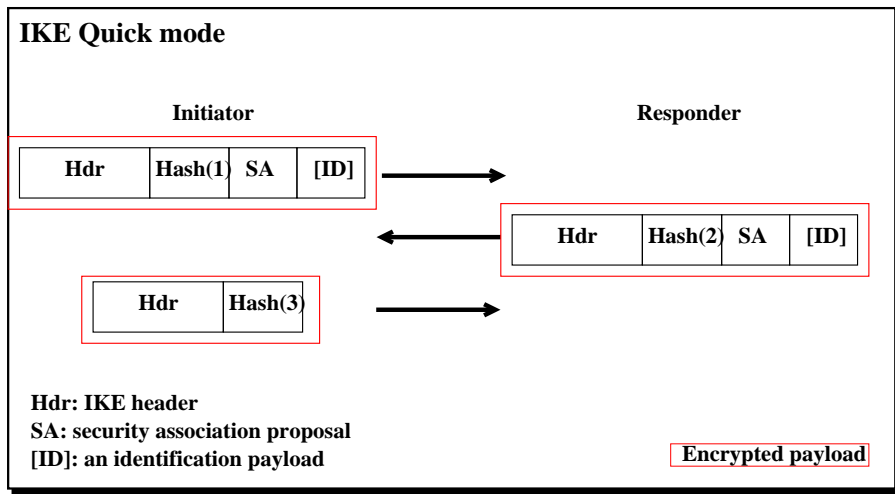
IKE Quick mode

Initiator

Responder

| Hdr | Hash(1) | SA | [ID] |
|---|---|---|---|

| Hdr | Hash(2) | SA | [ID] |
|---|---|---|---|

| Hdr | Hash(3) |
|---|---|

Hdr: IKE header
SA: security association proposal
[ID]: an identification payload

Encrypted payload